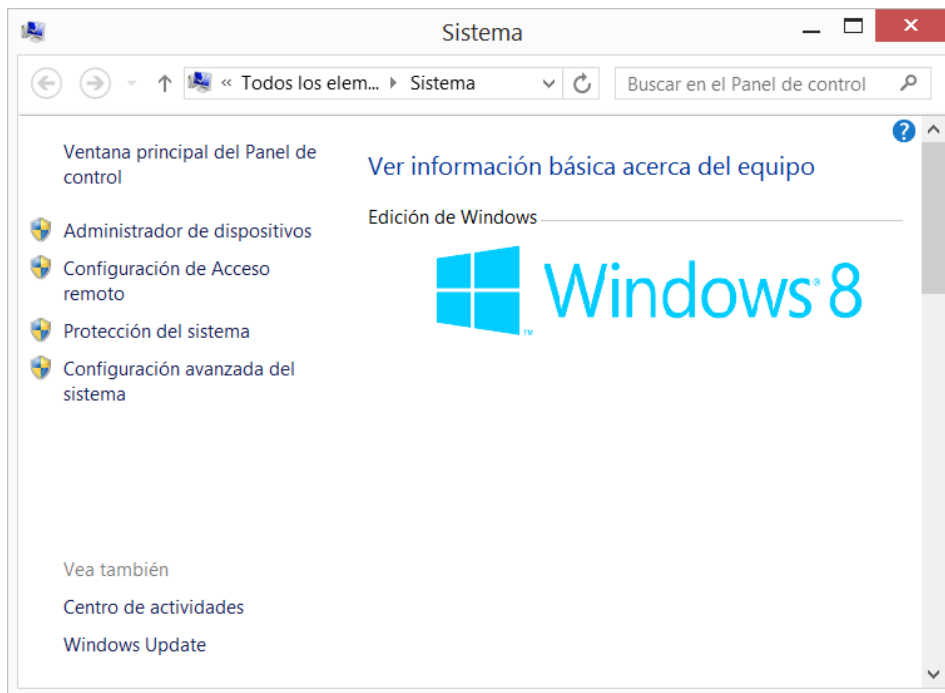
Sistema

« Todos los elem... ▸ Sistema

Buscar en el Panel de control

Ventana principal del Panel de control

Administrador de dispositivos

Configuración de Acceso remoto

Protección del sistema

Configuración avanzada del sistema

Vea también

Centro de actividades

Windows Update

Ver información básica acerca del equipo

Edición de Windows

Windows 8